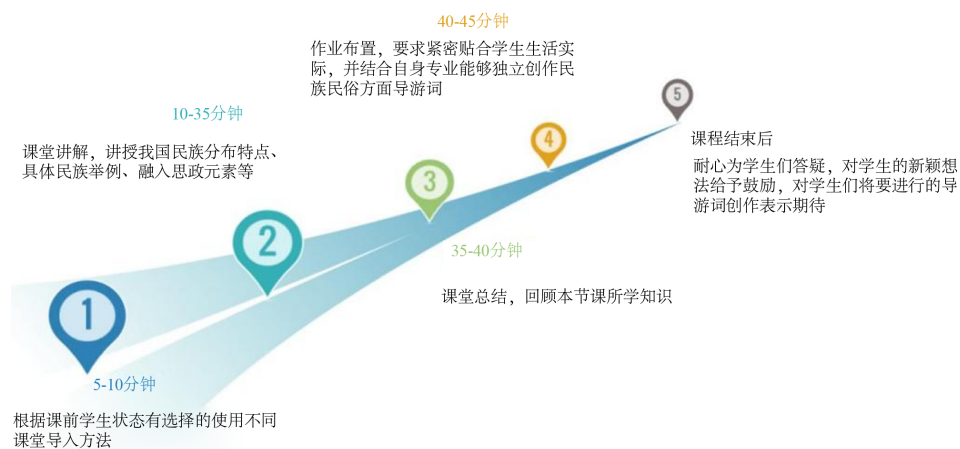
40-45分钟

作业布置，要求紧密贴合学生生活实际，并结合自身专业能够独立创作民族民俗方面导游词

10-35分钟

课堂讲解，讲授我国民族分布特点、具体民族举例、融入思政元素等

5

课程结束后

耐心为学生们答疑，对学生的新颖想法给予鼓励，对学生们将要进行的导游词创作表示期待

4

3

2

35-40分钟

课堂总结，回顾本节课所学知识

1

5-10分钟

根据课前学生状态有选择的使用不同课堂导入方法